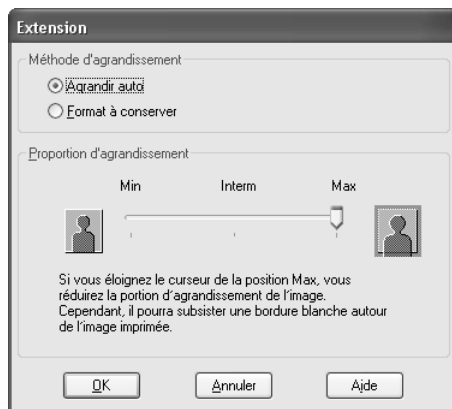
Extension

Méthode d'agrandissement

Agrandir auto

Format à conserver

Proportion d'agrandissement

Min

Interm

Max

Si vous éloignez le curseur de la position Max, vous réduirez la portion d'agrandissement de l'image. Cependant, il pourra subsister une bordure blanche autour de l'image imprimée.

OK

Annuler

Aide